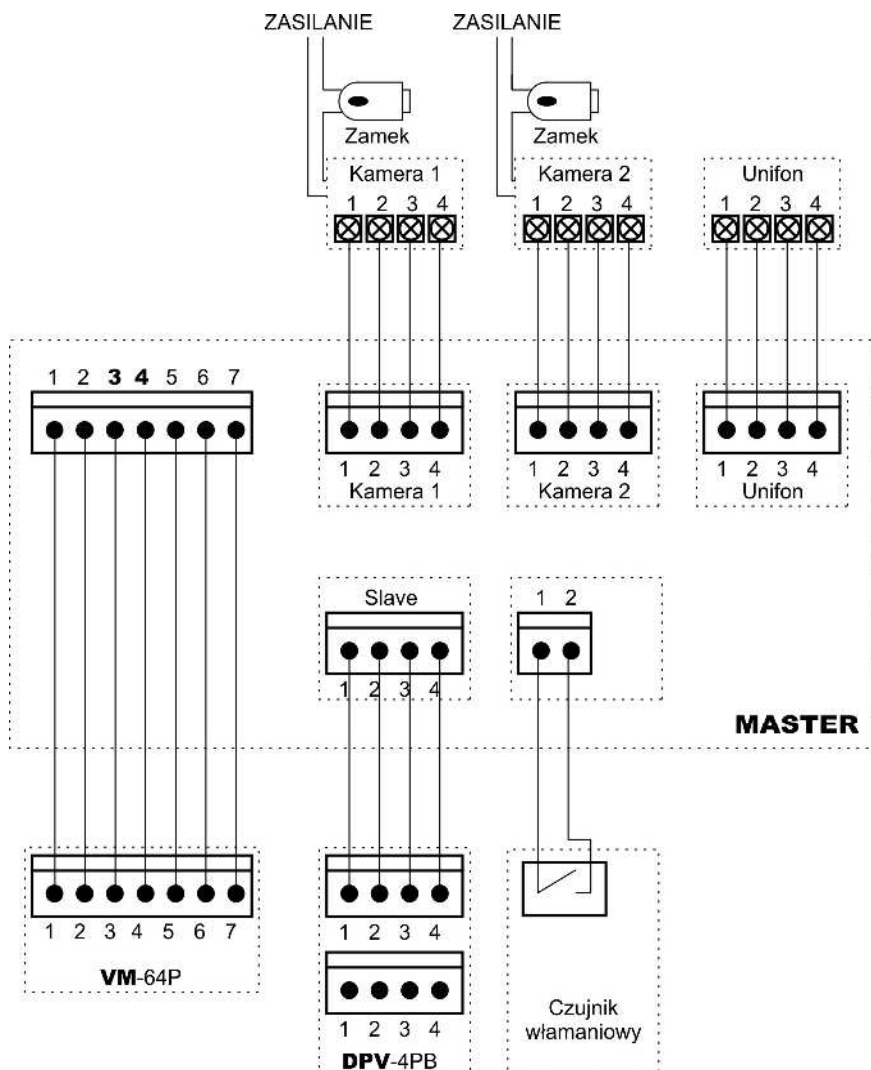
ZASILANIE
ZASILANIE

Zamek
Zamek

Kamera 1
1 2 3 4

Kamera 2
1 2 3 4

Unifon
1 2 3 4

1 2 **3** **4** 5 6 7

1 2 3 4
Kamera 1

1 2 3 4
Kamera 2

1 2 3 4
Unifon

Slave
1 2 3 4

1 2

**MASTER**

1 2 3 4 5 6 7
**VM**-64P

1 2 3 4

1 2 3 4
**DPV**-4PB

Czujnik włamaniowy